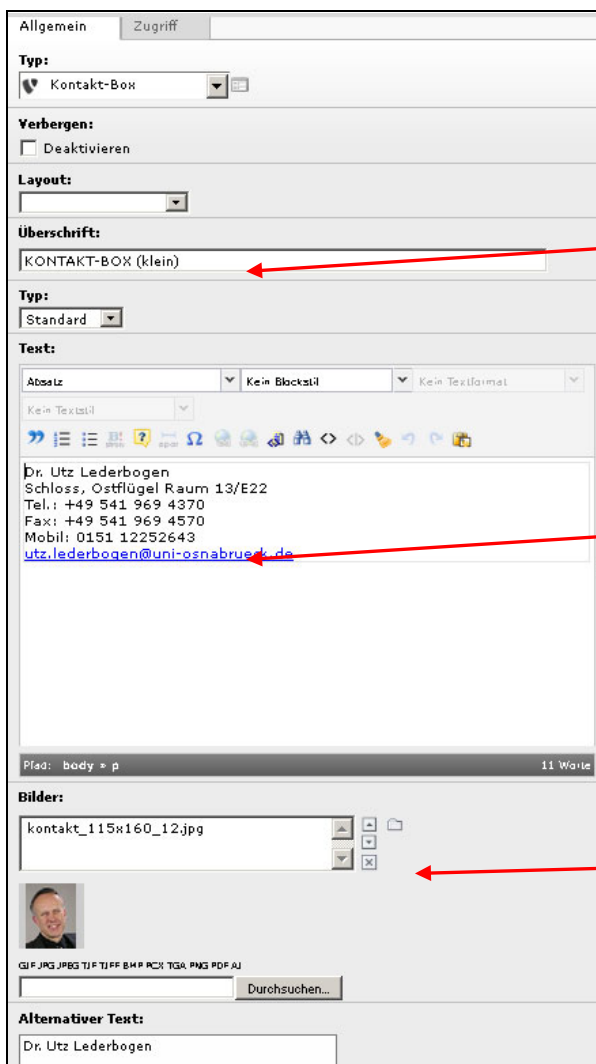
Allgemein | Zugriff

Typ:
Kontakt-Box

Verbergen:
Deaktivieren

Layout:

Überschrift:
KONTAKT-BOX (klein)

Typ:
Standard

Text:
Absatz
Kein Blockstil
Kein Textformat
Kein Textstil

Dr. Utz Lederbogen
Schloss, Ostflügel Raum 13/E22
Tel.: +49 541 969 4370
Fax: +49 541 969 4570
Mobil: 0151 12252643
utz.lederbogen@uni-osnabrueck.de

Pfad: body » p
11 Worte

Bilder:
kontakt_115x160_12.jpg

GIF JPG JPEG TIF TIFF BMP PCX TGA PNG PDF AI

Durchsuchen...

Alternativer Text:
Dr. Utz Lederbogen